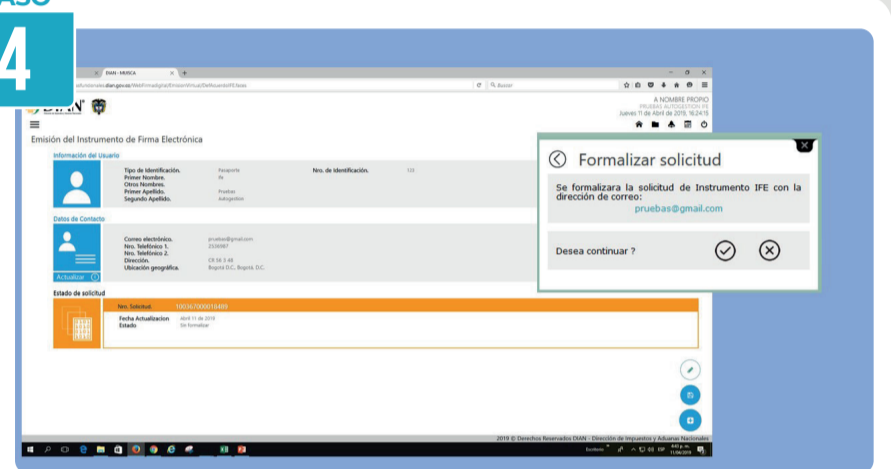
ASO

4

DIAN - MUISCA

Buscar

A NOMBRE PROPIO
PRUEBAS AUTOGESTION FE
Jueves 11 de Abril de 2019, 16:24:15

Emisión del Instrumento de Firma Electrónica

Información del Usuario

Tipo de Identificación. Pasaporte
Primer Nombre. Fe
Otros Nombres.
Primer Apellido. Pruebas
Segundo Apellido. Autogestion
Nro. de Identificación.

Datos de Contacto

Correo electrónico. pruebas@gmail.com
Nro. Telefónico 1.
Nro. Telefónico 2.
Dirección. CR 58 3 48
Ubicación geográfica. Bogotá D.C. Bogotá, D.C.

Actualizar

Estado de solicitud

Nro. Solicitud. 100367000018409

Fecha Actualizacion abril 11 de 2019
Estado Sin formalizar

Formalizar solicitud

Se formalizara la solicitud de Instrumento IFE con la dirección de correo:

pruebas@gmail.com

Desea continuar ?

2019 © Derechos Reservados DIAN - Dirección de Impuestos y Aduanas Nacionales